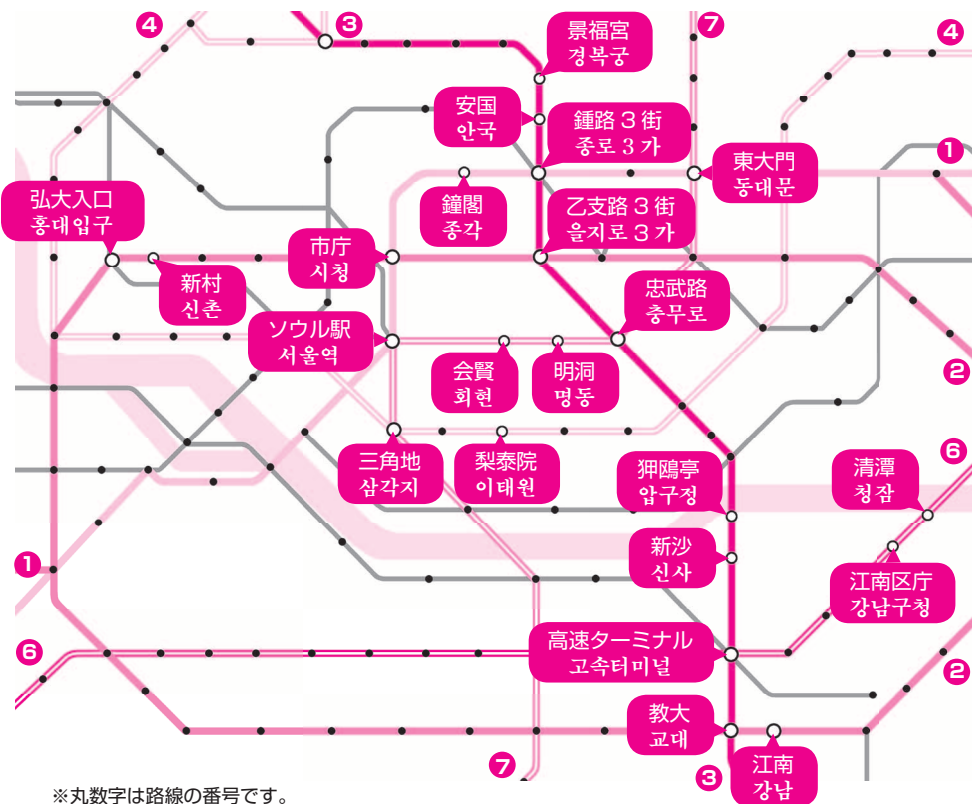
4
3
景福宮
경복궁
7
4
安国
안국
鍾路３街
종로３가
1
東大門
동대문
弘大入口
홍대입구
鐘閣
종각
乙支路３街
을지로３가
市庁
시청
新村
신촌
忠武路
충무로
ソウル駅
서울역
2
会賢
회현
明洞
명동
三角地
삼각지
梨泰院
이태원
狎鴎亭
압구정
清潭
청담
6
1
新沙
신사
江南区庁
강남구청
6
高速ターミナル
고속터미널
2
教大
교대
7
3
江南
강남
※丸数字は路線の番号です。